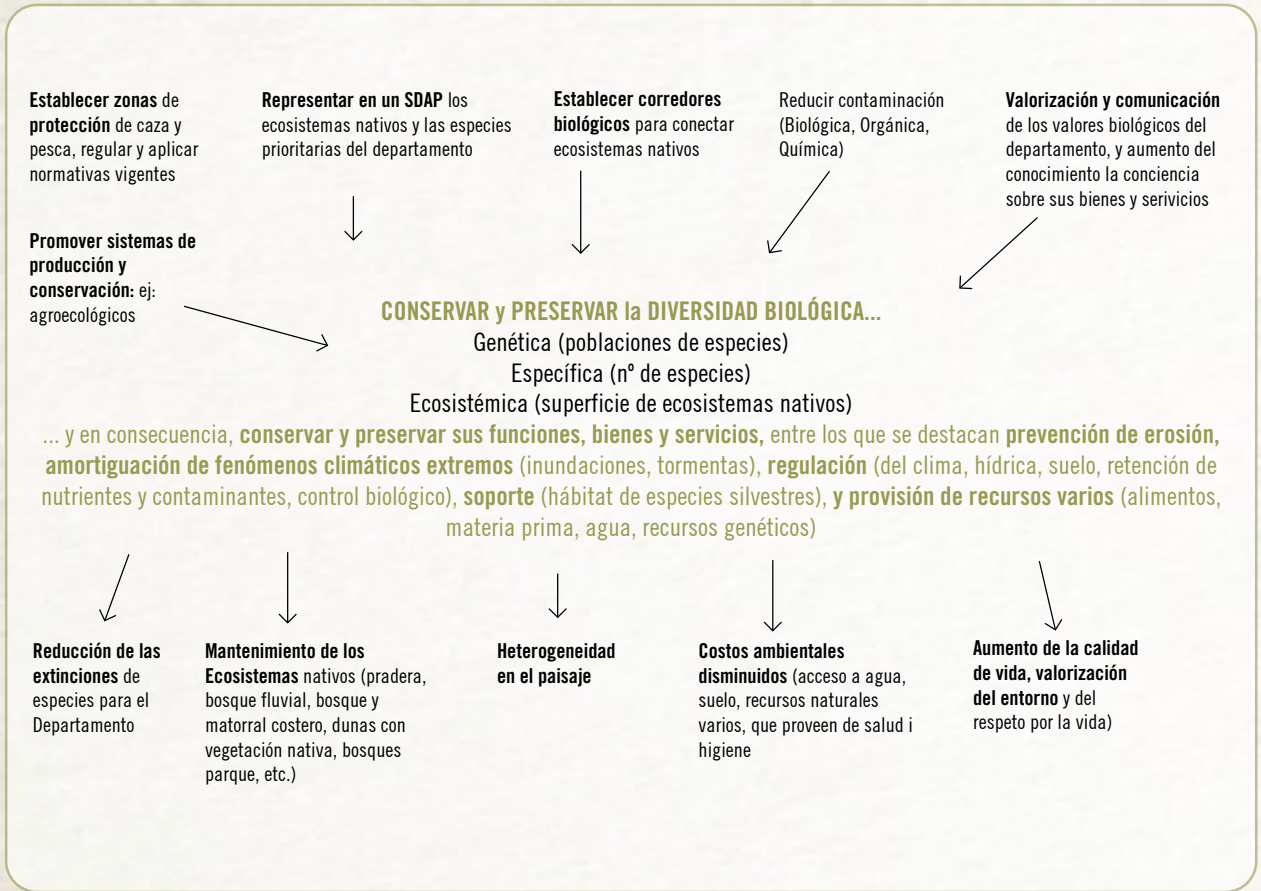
Establecer zonas de protección de caza y pesca, regular y aplicar normativas vigentes

Representar en un SDAP los ecosistemas nativos y las especies prioritarias del departamento

Establecer corredores biológicos para conectar ecosistemas nativos

Reducir contaminación (Biológica, Orgánica, Química)

Valorización y comunicación de los valores biológicos del departamento, y aumento del conocimiento la conciencia sobre sus bienes y serivicios

Promover sistemas de producción y conservación: ej: agroecológicos

CONSERVAR y PRESERVAR la DIVERSIDAD BIOLÓGICA...
Genética (poblaciones de especies)
Específica (nº de especies)
Ecosistémica (superficie de ecosistemas nativos)
... y en consecuencia, conservar y preservar sus funciones, bienes y servicios, entre los que se destacan prevención de erosión, amortiguación de fenómenos climáticos extremos (inundaciones, tormentas), regulación (del clima, hídrica, suelo, retención de nutrientes y contaminantes, control biológico), soporte (hábitat de especies silvestres), y provisión de recursos varios (alimentos, materia prima, agua, recursos genéticos)

Reducción de las extinciones de especies para el Departamento

Mantenimiento de los Ecosistemas nativos (pradera, bosque fluvial, bosque y matorral costero, dunas con vegetación nativa, bosques parque, etc.)

Heterogeneidad en el paisaje

Costos ambientales disminuidos (acceso a agua, suelo, recursos naturales varios, que proveen de salud i higiene

Aumento de la calidad de vida, valorización del entorno y del respeto por la vida)